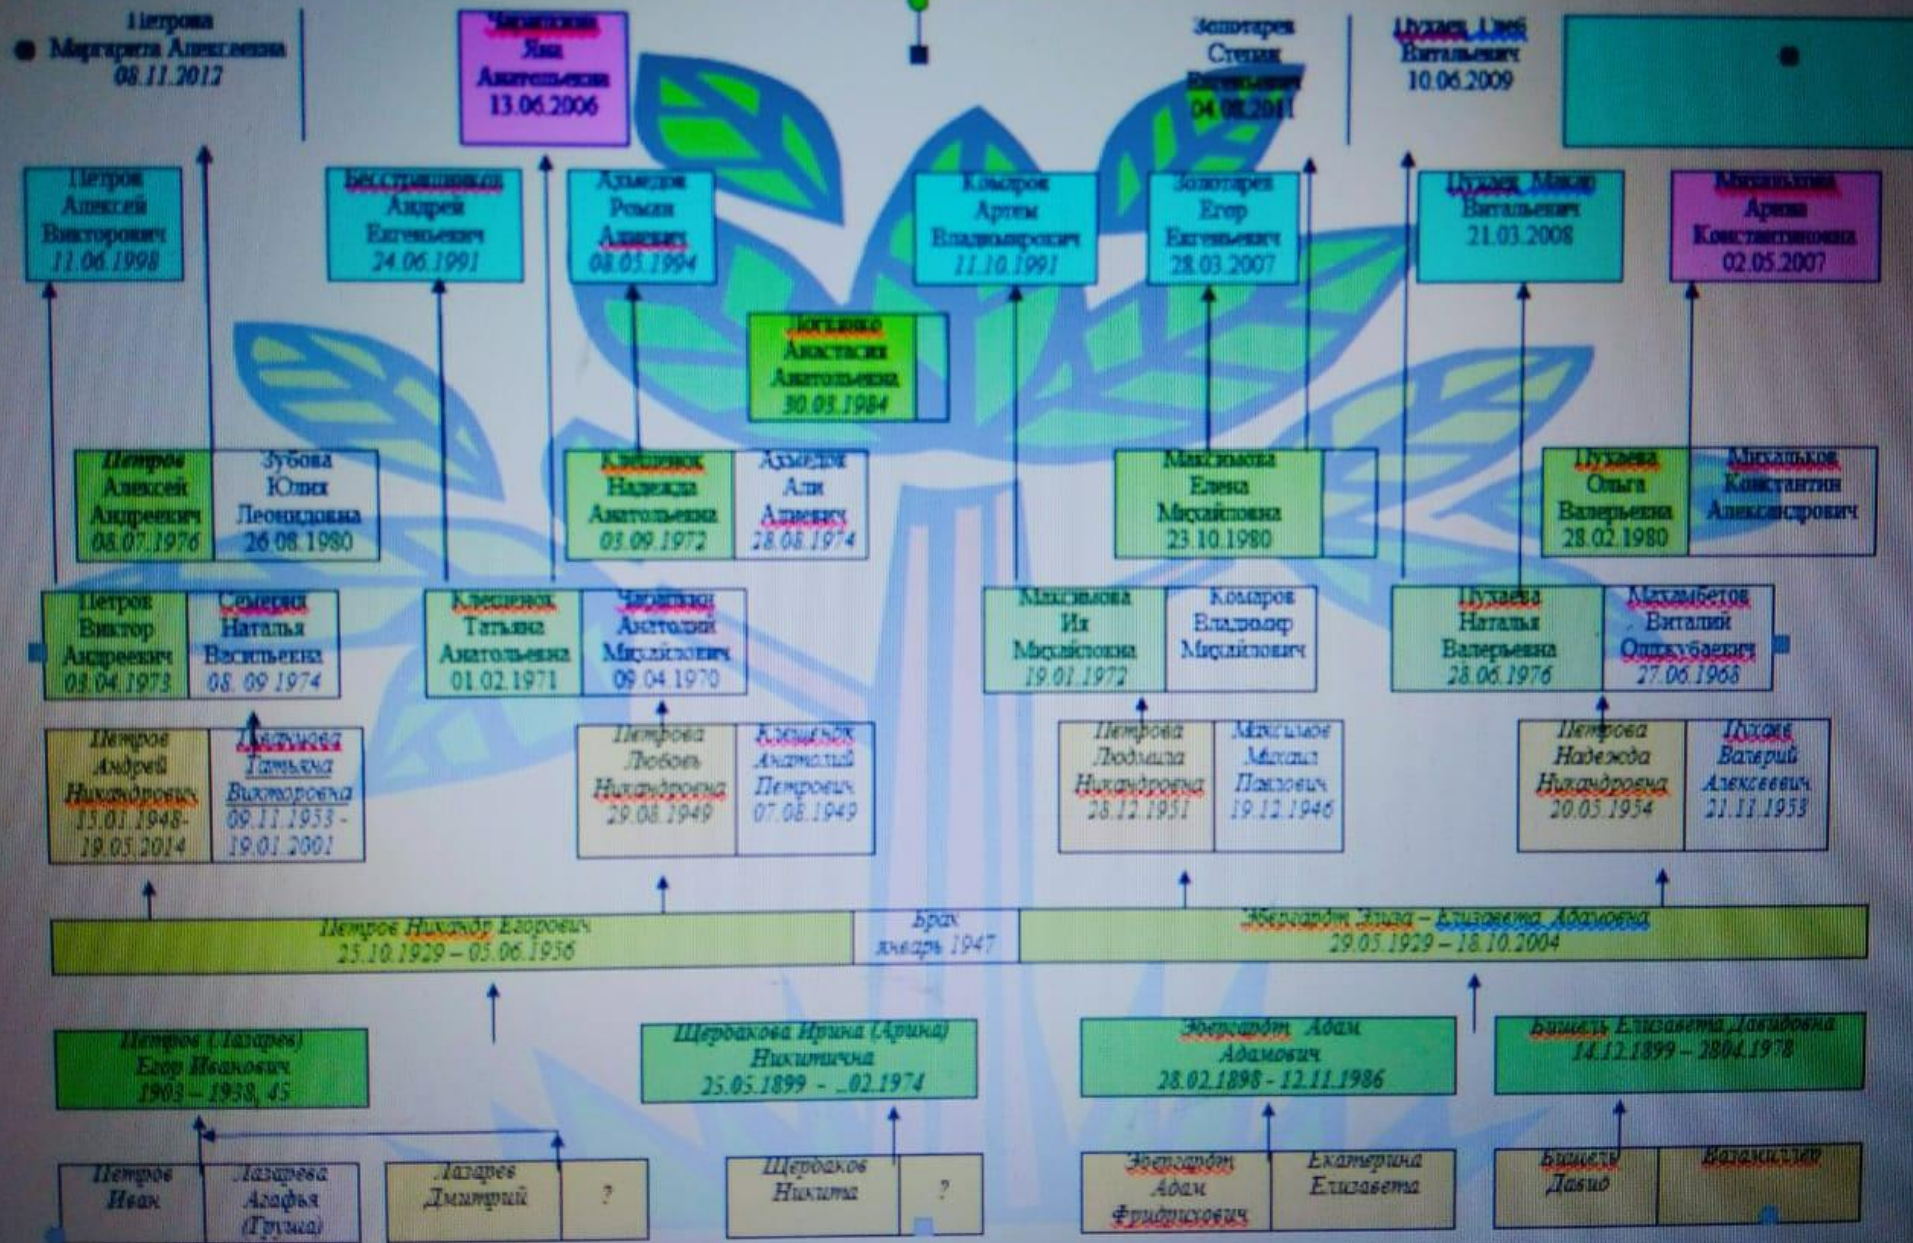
Петрова Маргарита Алексеевна 08.11.2012

Черемисина Яна Анатольевна 13.06.2006

Золотарев Степан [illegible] 04.08.2011

Пухаев Олег Витальевич 10.06.2009

Петров Алексей Викторович 11.06.1998

Бесстрашников Андрей Евгеньевич 24.06.1991

Ахмедов Роман Алиевич 08.05.1994

Комаров Артем Владимирович 11.10.1991

Золотарев Егор Евгеньевич 28.03.2007

Пухаев Макар Витальевич 21.03.2008

Михальков Арина Константиновна 02.05.2007

Богданко Анастасия Анатольевна 30.03.1984

Петров Алексей Андреевич 08.07.1976

Зубова Юлия Леонидовна 26.08.1980

Клешевник Надежда Анатольевна 03.09.1972

Ахмедов Али Алиевич 28.08.1974

Максимова Елена Михайловна 23.10.1980

Пухаева Ольга Валерьевна 28.02.1980

Михальков Константин Александрович

Петров Виктор Андреевич 03.04.1973

Семерня Наталья Васильевна 08.09.1974

Клешевник Татьяна Анатольевна 01.02.1971

Черемисин Анатолий Михайлович 09.04.1970

Максимова Ия Михайловна 19.01.1972

Комаров Владимир Михайлович

Пухаева Наталья Валерьевна 28.06.1976

Махамбетов Виталий Олдкубаевич 27.06.1968

Петров Андрей Никандрович 13.01.1948-19.05.2014

Дударова Татьяна Викторовна 09.11.1953-19.01.2001

Петрова Любовь Никандровна 29.08.1949

Клешевник Анатолий Петрович 07.08.1949

Петрова Людмила Никандровна 28.12.1951

Максимов Михаил Павлович 19.12.1946

Петрова Надежда Никандровна 20.05.1954

Пухаев Валерий Алексеевич 21.11.1953

Петров Никандр Егорович 25.10.1929 – 05.06.1956

Брак январь 1947

Эбергардт Элиза – Елизавета Адамовна 29.05.1929 – 18.10.2004

Петров (Лазарев) Егор Иванович 1903 – 1938, 45

Щербакова Ирина (Арина) Никитична 25.05.1899 - ..02.1974

Эбергардт Адам Адамович 28.02.1898 - 12.11.1986

Бишель Елизавета Давидовна 14.12.1899 – 28.04.1978

Петров Иван

Лазарева Агафья (Груша)

Лазарев Дмитрий

?

Щербаков Никита

?

Эбергардт Адам Фридрихович

Екатерина Елизавета

Бишель Давид

Вагамиллер